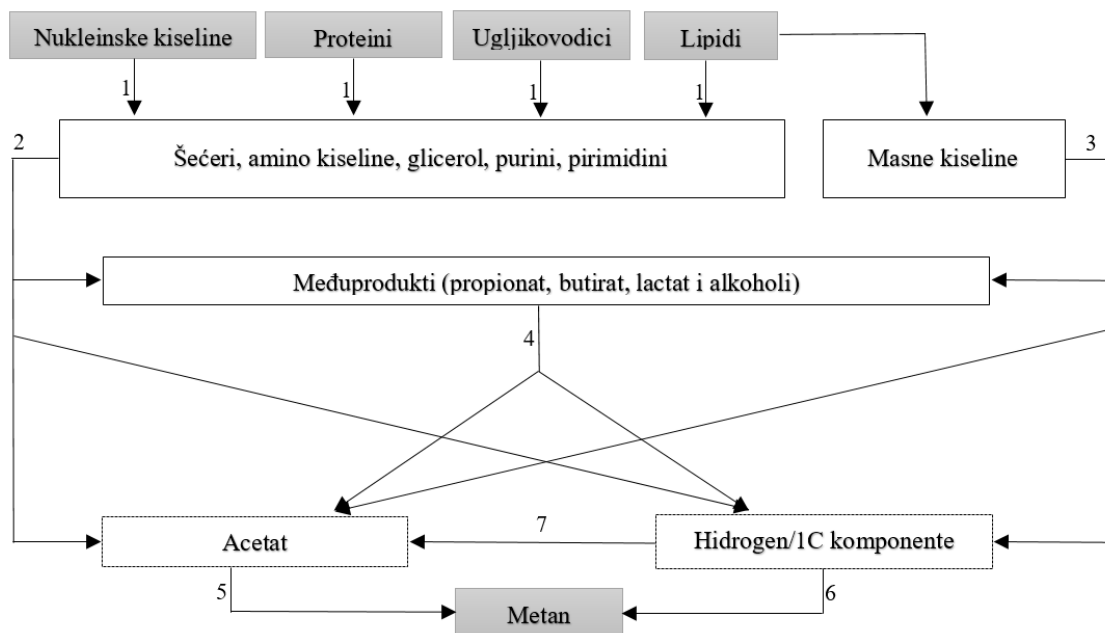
Nukleinske kiseline
Proteini
Ugljikovodici
Lipidi

1
1
1
1

2
Šećeri, amino kiseline, glicerol, purini, pirimidini

Masne kiseline
3

Međuprodukti (propionat, butirat, lactat i alkoholi)

4

Acetat
7
Hidrogen/1C komponente

5
Metan
6